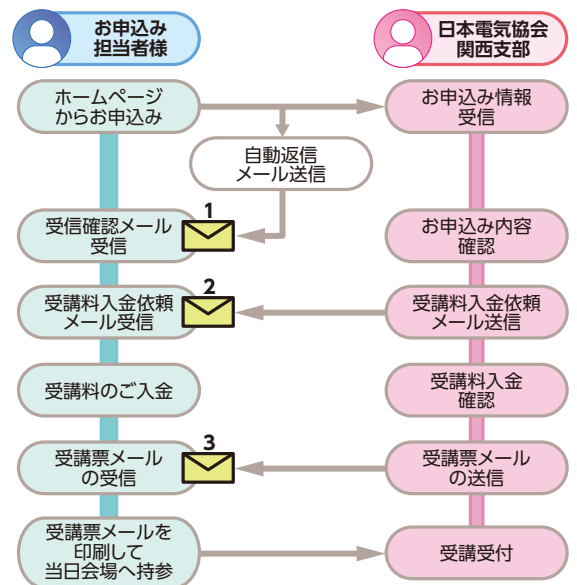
お申込み
担当者様

日本電気協会
関西支部

ホームページ
からお申込み

お申込み情報
受信

自動返信
メール送信

受信確認メール
受信

1

お申込み内容
確認

2

受講料入金依頼
メール受信

受講料入金依頼
メール送信

受講料のご入金

受講料入金
確認

3

受講票メール
の受信

受講票メール
の送信

受講票メールを
印刷して
当日会場へ持参

受講受付